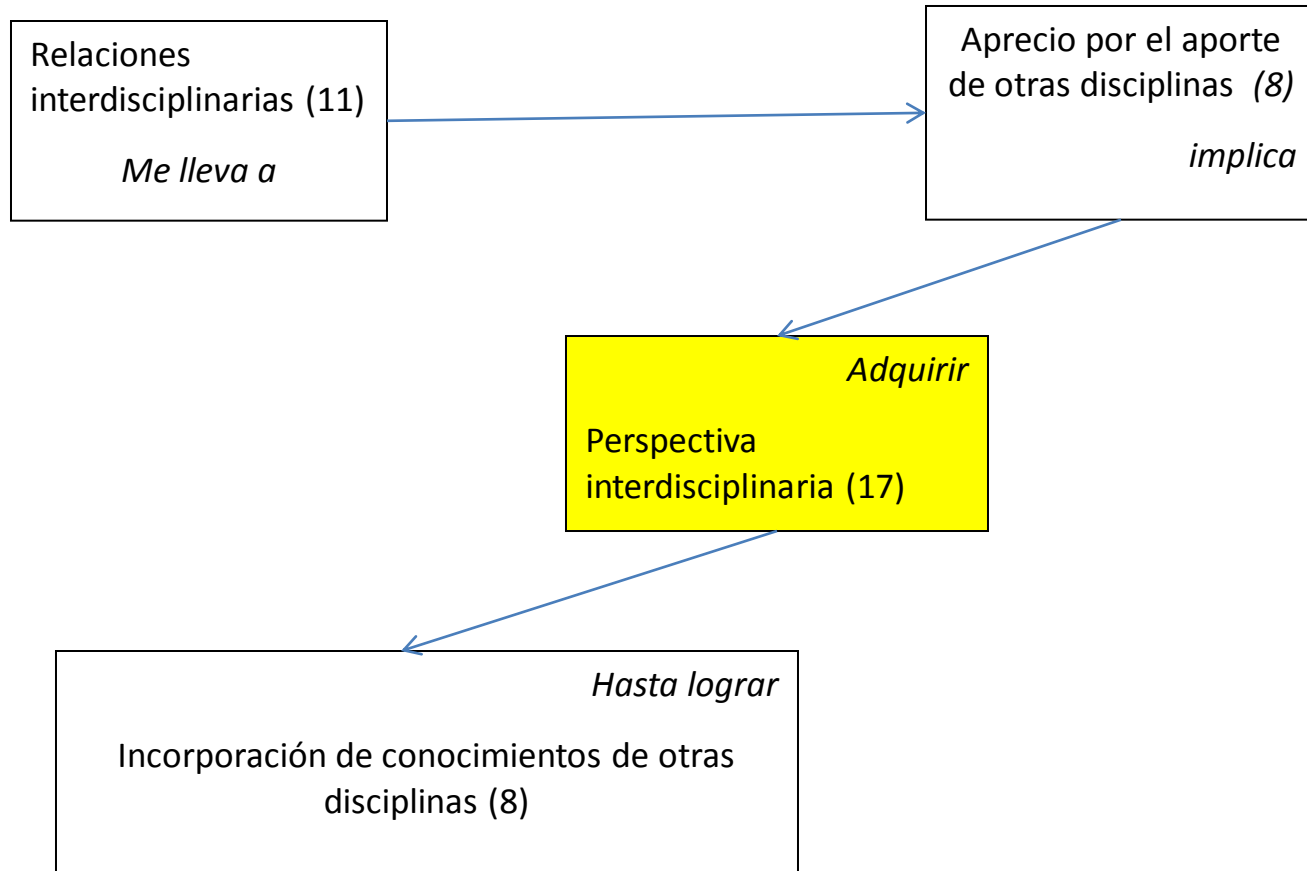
Relaciones interdisciplinarias (11)

*Me lleva a*

Aprecio por el aporte de otras disciplinas *(8)*

*implica*

*Adquirir*

Perspectiva interdisciplinaria (17)

*Hasta lograr*

Incorporación de conocimientos de otras disciplinas (8)